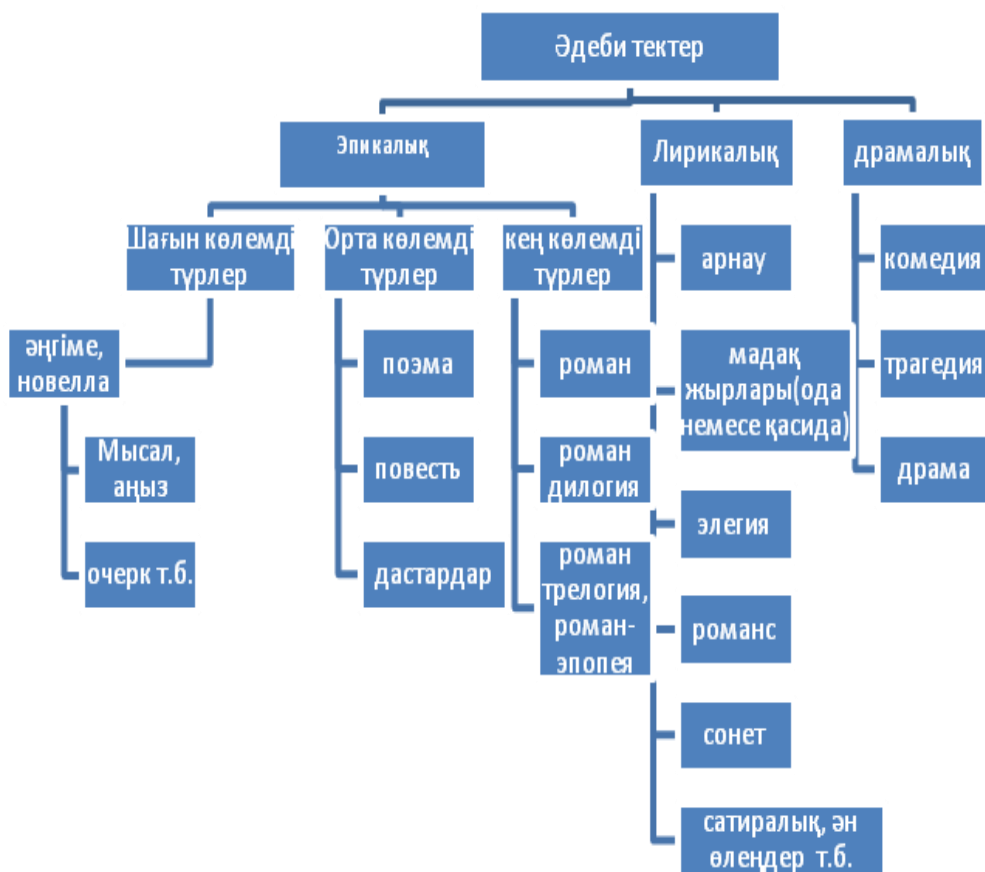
Әдеби тектер

Эпикалық

Лирикалық

драмалық

Шағын көлемді түрлер

Орта көлемді түрлер

кең көлемді түрлер

әңгіме, новелла

Мысал, аңыз

очерк т.б.

поэма

повесть

дастардар

роман

роман дилогия

роман трелогия, роман-эпопея

арнау

мадақ жырлары(ода немесе қасида)

элегия

романс

сонет

сатиралық, ән өлеңдер т.б.

комедия

трагедия

драма